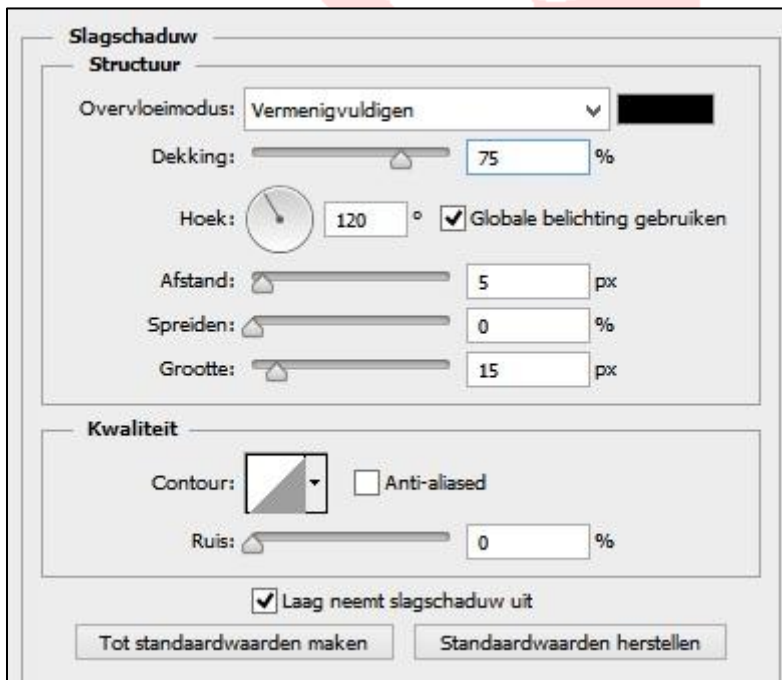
Slagschaduw
Structuur
Overvloeimodus: Vermenigvuldigen
Dekking: 75 %
Hoek: 120 ° Globale belichting gebruiken
Afstand: 5 px
Spreiden: 0 %
Grootte: 15 px

Kwaliteit
Contour: Anti-aliased
Ruis: 0 %

Laag neemt slagschaduw uit
Tot standaardwaarden maken
Standaardwaarden herstellen